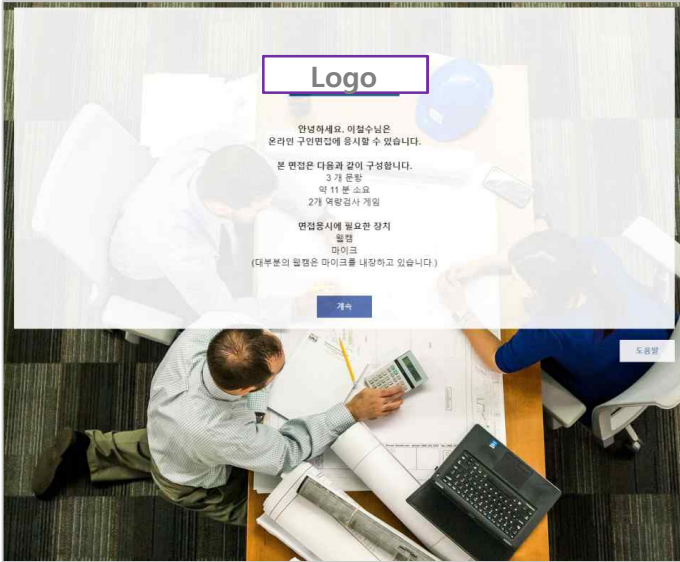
Logo

안녕하세요. 이철수님은
온라인 구인면접에 응시할 수 있습니다.

본 면접은 다음과 같이 구성됩니다.
3 개 문항
약 11 분 소요
2개 역량검사 게임

면접응시에 필요한 장치
웹캠
마이크
(대부분의 웹캠은 마이크를 내장하고 있습니다.)

계속

도움말